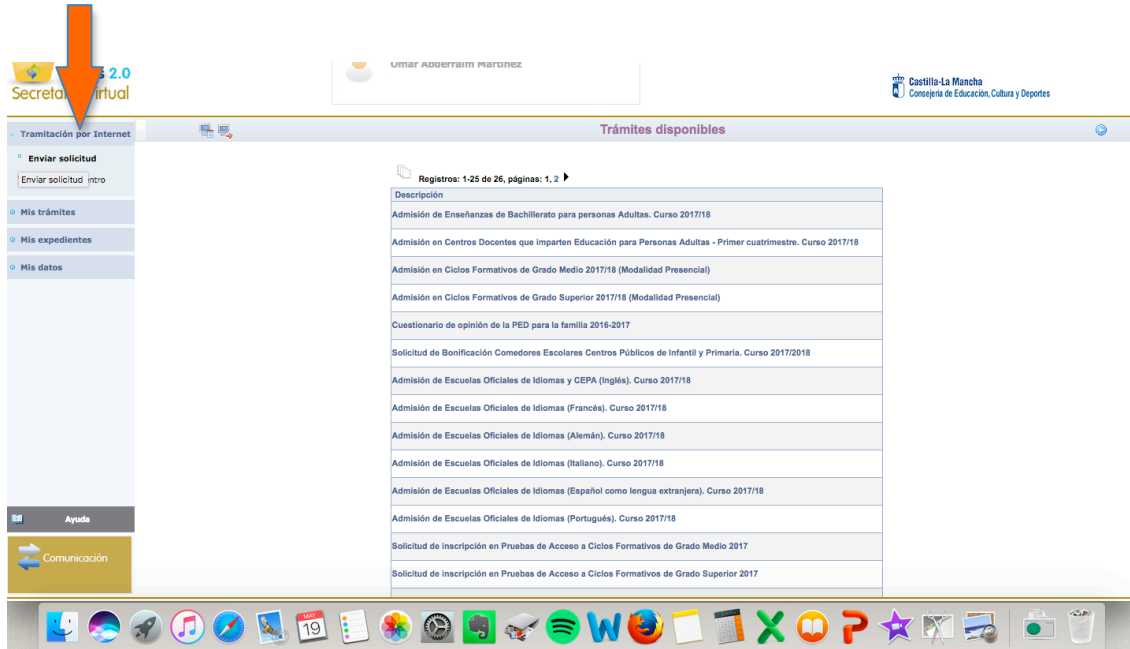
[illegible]s 2.0
Secreta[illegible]irtual

Omar Abderraim Martínez

Castilla-La Mancha
Consejería de Educación, Cultura y Deportes

Tramitación por Internet

Enviar solicitud
Enviar solicitud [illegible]ntro

Mis trámites

Mis expedientes

Mis datos

Ayuda

Comunicación

Trámites disponibles

Registros: 1-25 de 26, páginas: 1, 2

| Descripción |
|---|
| Admisión de Enseñanzas de Bachillerato para personas Adultas. Curso 2017/18 |
| Admisión en Centros Docentes que imparten Educación para Personas Adultas - Primer cuatrimestre. Curso 2017/18 |
| Admisión en Ciclos Formativos de Grado Medio 2017/18 (Modalidad Presencial) |
| Admisión en Ciclos Formativos de Grado Superior 2017/18 (Modalidad Presencial) |
| Cuestionario de opinión de la PED para la familia 2016-2017 |
| Solicitud de Bonificación Comedores Escolares Centros Públicos de Infantil y Primaria. Curso 2017/2018 |
| Admisión de Escuelas Oficiales de Idiomas y CEPA (Inglés). Curso 2017/18 |
| Admisión de Escuelas Oficiales de Idiomas (Francés). Curso 2017/18 |
| Admisión de Escuelas Oficiales de Idiomas (Alemán). Curso 2017/18 |
| Admisión de Escuelas Oficiales de Idiomas (Italiano). Curso 2017/18 |
| Admisión de Escuelas Oficiales de Idiomas (Español como lengua extranjera). Curso 2017/18 |
| Admisión de Escuelas Oficiales de Idiomas (Portugués). Curso 2017/18 |
| Solicitud de inscripción en Pruebas de Acceso a Ciclos Formativos de Grado Medio 2017 |
| Solicitud de inscripción en Pruebas de Acceso a Ciclos Formativos de Grado Superior 2017 |

MAY
19